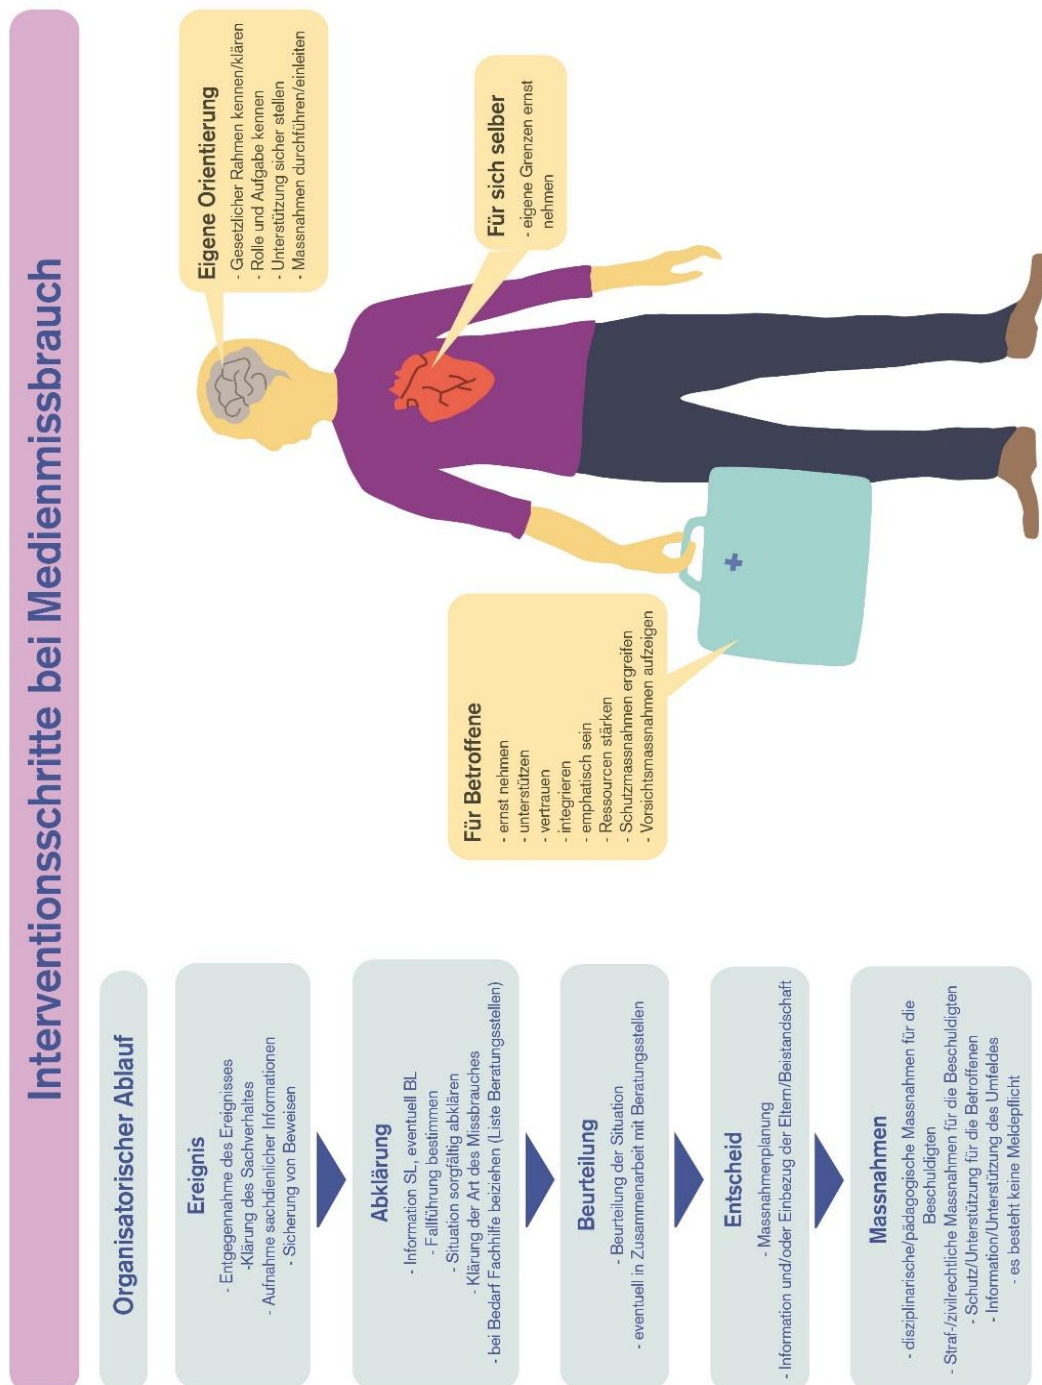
Interventionsschritte bei Medienmissbrauch

Eigene Orientierung
- Gesetzlicher Rahmen kennen/klären
- Rolle und Aufgabe kennen
- Unterstützung sicher stellen
- Massnahmen durchführen/einleiten

Für sich selber
- eigene Grenzen ernst nehmen

Für Betroffene
- ernst nehmen
- unterstützen
- vertrauen
- integrieren
- emphatisch sein
- Ressourcen stärken
- Schutzmassnahmen ergreifen
- Vorsichtsmassnahmen aufzeigen

Organisatorischer Ablauf

Ereignis
- Entgegennahme des Ereignisses
-Klärung des Sachverhaltes
- Aufnahme sachdienlicher Informationen
- Sicherung von Beweisen

Abklärung
- Information SL, eventuell BL
- Fallführung bestimmen
- Situation sorgfältig abklären
- Klärung der Art des Missbrauches
- bei Bedarf Fachhilfe beiziehen (Liste Beratungsstellen)

Beurteilung
- Beurteilung der Situation
- eventuell in Zusammenarbeit mit Beratungsstellen

Entscheid
- Massnahmenplanung
- Information und/oder Einbezug der Eltern/Beistandschaft

Massnahmen
- disziplinarische/pädagogische Massnahmen für die Beschuldigten
- Straf-/zivilrechtliche Massnahmen für die Beschuldigten
- Schutz/Unterstützung für die Betroffenen
- Information/Unterstützung des Umfeldes
- es besteht keine Meldepflicht